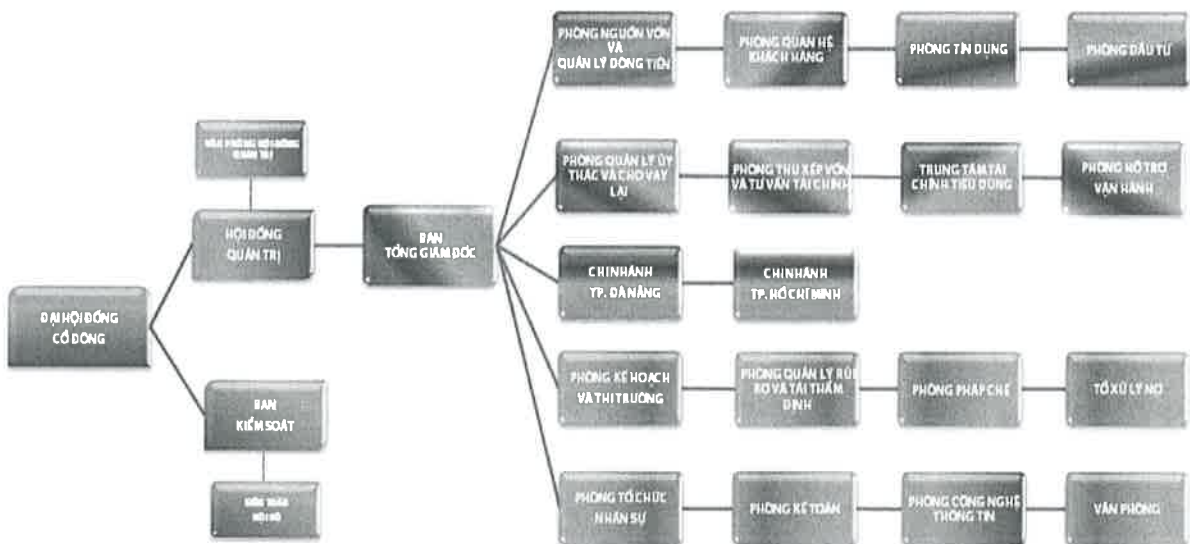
ĐẠI HỘI ĐỒNG CỔ ĐÔNG

HỘI ĐỒNG QUẢN TRỊ

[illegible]

BAN KIỂM SOÁT

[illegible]

BAN TỔNG GIÁM ĐỐC

PHÒNG NGUỒN VỐN VÀ QUẢN LÝ DÒNG TIỀN

PHÒNG QUAN HỆ KHÁCH HÀNG

PHÒNG TÍN DỤNG

PHÒNG ĐẦU TƯ

PHÒNG QUẢN LÝ ỦY THÁC VÀ CHO VAY LẠI

PHÒNG THU XẾP VỐN VÀ TƯ VẤN TÀI CHÍNH

TRUNG TÂM TÀI CHÍNH TIÊU DÙNG

PHÒNG HỖ TRỢ VẬN HÀNH

CHI NHÁNH TP. ĐÀ NẴNG

CHI NHÁNH TP. HỒ CHÍ MINH

PHÒNG KẾ HOẠCH VÀ THỊ TRƯỜNG

PHÒNG QUẢN LÝ RỦI RO VÀ TÁI THẨM ĐỊNH

PHÒNG PHÁP CHẾ

TỔ XỬ LÝ NỢ

PHÒNG TỔ CHỨC NHÂN SỰ

PHÒNG KẾ TOÁN

PHÒNG CÔNG NGHỆ THÔNG TIN

VĂN PHÒNG